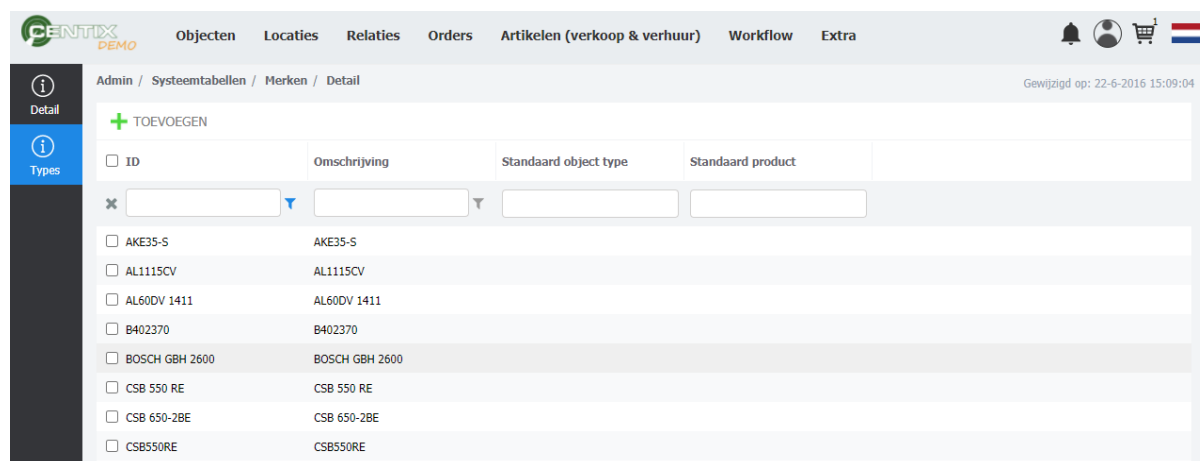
CENTIX DEMO

Objecten Locaties Relaties Orders Artikelen (verkoop & verhuur) Workflow Extra

1

Detail

Types

Admin / Systeemtabellen / Merken / Detail

Gewijzigd op: 22-6-2016 15:09:04

TOEVOEGEN

| ID | Omschrijving | Standaard object type | Standaard product |
|---|---|---|---|
| AKE35-S | AKE35-S | | |
| AL1115CV | AL1115CV | | |
| AL60DV 1411 | AL60DV 1411 | | |
| B402370 | B402370 | | |
| BOSCH GBH 2600 | BOSCH GBH 2600 | | |
| CSB 550 RE | CSB 550 RE | | |
| CSB 650-2BE | CSB 650-2BE | | |
| CSB550RE | CSB550RE | | |